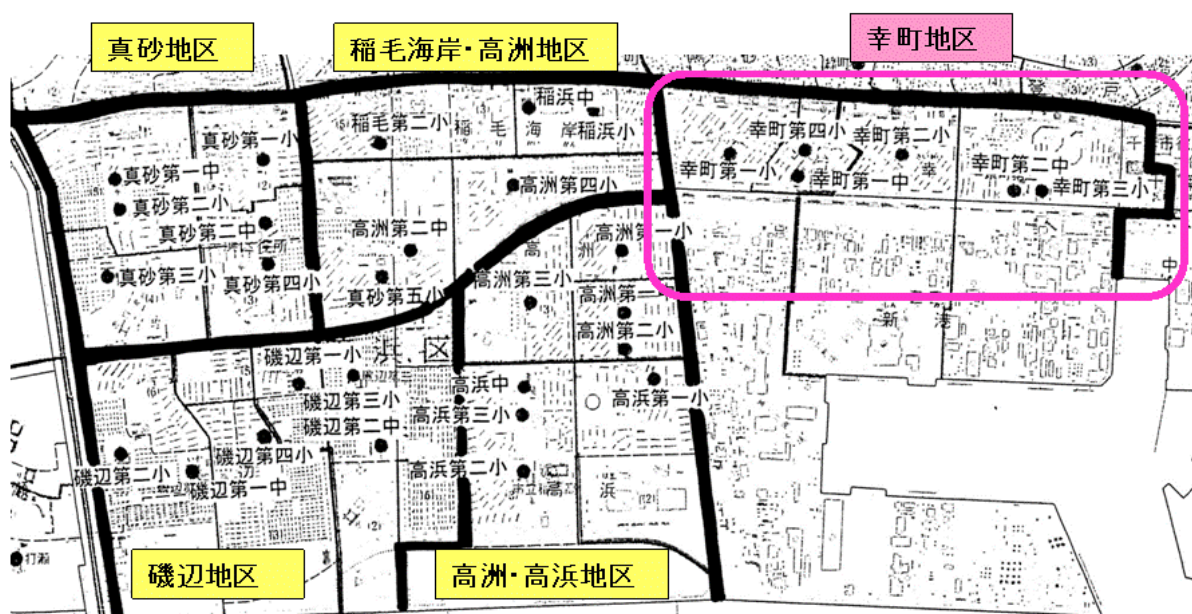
真砂地区

稲毛海岸・高洲地区

幸町地区

稲浜中
稲毛第二小
稲 毛
海 岸稲浜小
真砂第一小
真砂第一中
真砂第二小
真砂第二中
真砂第三小
真砂第四小
高洲第四小
高洲第二中
真砂第五小
高洲第一小
高洲第三小
高洲第一
高洲第二小
幸町第四小
幸町第二小
幸町第一小
幸町第一中
幸町第二中
幸町第三小
新
港
中
磯辺第一小
浜 区
高浜中
磯辺第三小
高浜第三小
磯辺第二中
高浜第一小
磯辺第四小
高浜第二小
磯辺第二小
磯辺第一中
浜

磯辺地区

高洲・高浜地区